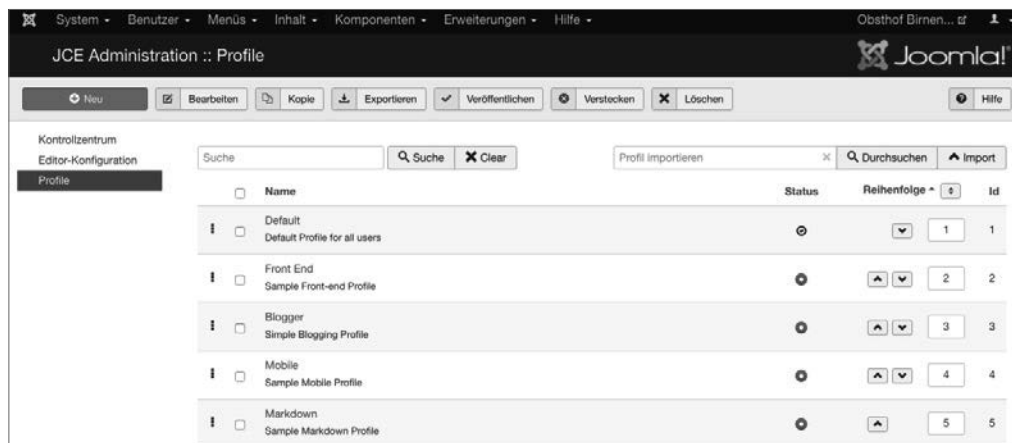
System ▾ Benutzer ▾ Menüs ▾ Inhalt ▾ Komponenten ▾ Erweiterungen ▾ Hilfe ▾ Obsthof Birnen... 

JCE Administration :: Profile

Joomla!

Neu | Bearbeiten | Kopie | Exportieren | Veröffentlichen | Verstecken | Löschen | Hilfe

Kontrollzentrum
Editor-Konfiguration
Profile

Suche | Suche | Clear | Profil importieren | Durchsuchen | Import

| | Name | Status | Reihenfolge ▴ | Id |
|---|---|---|---|---|
| | Default<br>Default Profile for all users | | 1 | 1 |
| | Front End<br>Sample Front-end Profile | | 2 | 2 |
| | Blogger<br>Simple Blogging Profile | | 3 | 3 |
| | Mobile<br>Sample Mobile Profile | | 4 | 4 |
| | Markdown<br>Sample Markdown Profile | | 5 | 5 |